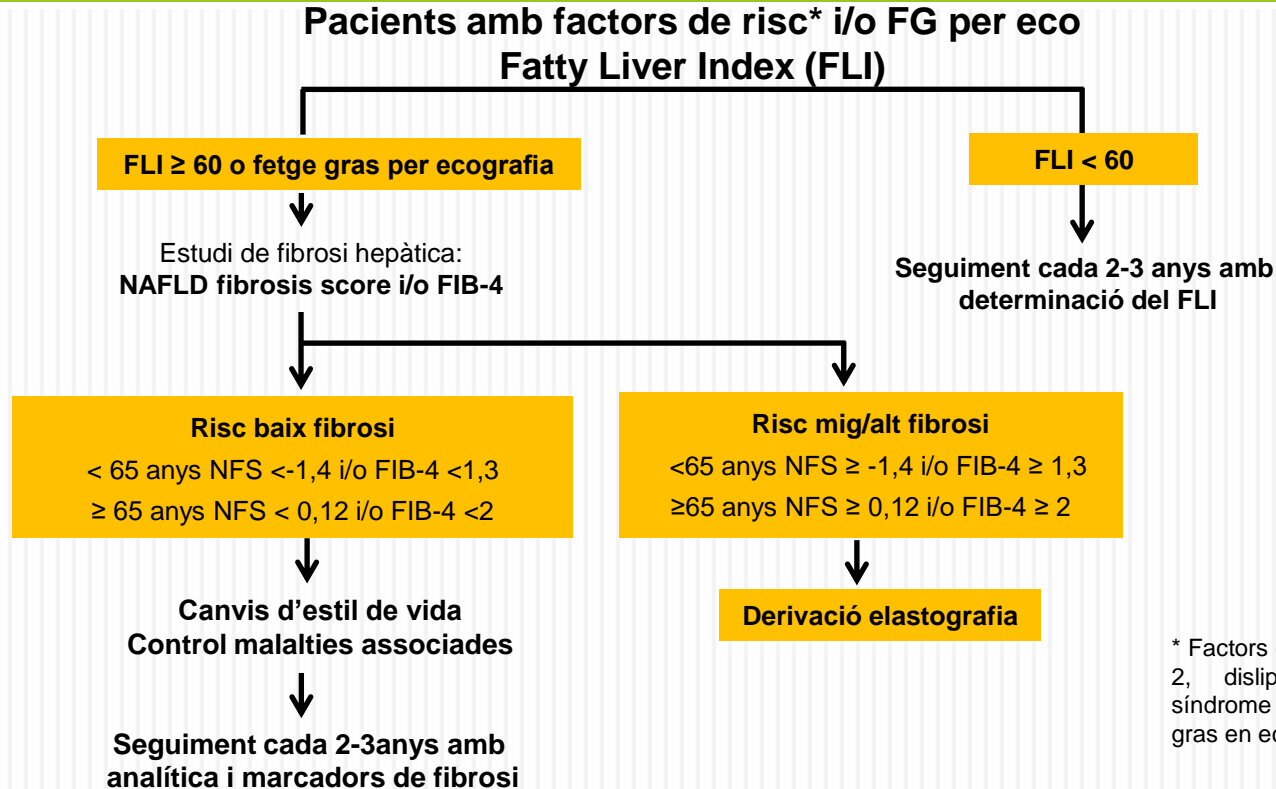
**Pacients amb factors de risc* i/o FG per eco**
**Fatty Liver Index (FLI)**

**FLI ≥ 60 o fetge gras per ecografia**

Estudi de fibrosi hepàtica:
**NAFLD fibrosis score i/o FIB-4**

**FLI < 60**

**Seguiment cada 2-3 anys amb determinació del FLI**

**Risc baix fibrosi**
< 65 anys NFS <-1,4 i/o FIB-4 <1,3
≥ 65 anys NFS < 0,12 i/o FIB-4 <2

**Risc mig/alt fibrosi**
<65 anys NFS ≥ -1,4 i/o FIB-4 ≥ 1,3
≥65 anys NFS ≥ 0,12 i/o FIB-4 ≥ 2

**Canvis d'estil de vida**
**Control malalties associades**

**Derivació elastografia**

**Seguiment cada 2-3anys amb analítica i marcadors de fibrosi**

* Factors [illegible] 2, dislip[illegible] síndrome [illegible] gras en ec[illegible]